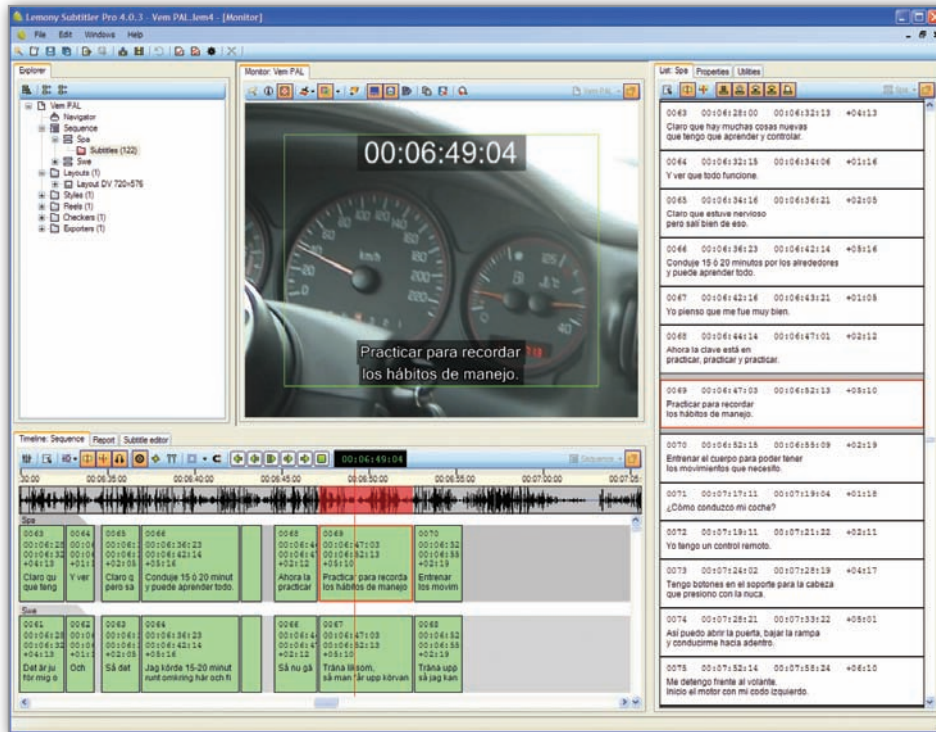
Lemony Subtitler Pro 4.0.3 - Vem PAL.lem4 - [Monitor]

File Edit Windows Help

Explorer

Vem PAL
Navigator
Sequence
Spa
Subtitles (122)
Swe
Layouts (1)
Layout DV 720×576
Styles (1)
Reels (1)
Checkers (1)
Exporters (1)

Monitor: Vem PAL

00:06:49:04

km/h

Practicar para recordar
los hábitos de manejo.

List: Spa Properties Utilities

0063 00:06:28:00 00:06:32:13 +04:13
Claro que hay muchas cosas nuevas que tengo que aprender y controlar.

0064 00:06:32:15 00:06:34:06 +01:16
Y ver que todo funcione.

0065 00:06:34:16 00:06:36:21 +02:05
Claro que estuve nervioso pero salí bien de eso.

0066 00:06:36:23 00:06:42:14 +05:16
Conduje 15 ó 20 minutos por los alrededores y puede aprender todo.

0067 00:06:42:16 00:06:43:21 +01:05
Yo pienso que me fue muy bien.

0068 00:06:44:14 00:06:47:01 +02:12
Ahora la clave está en practicar, practicar y practicar.

0069 00:06:47:03 00:06:52:13 +05:10
Practicar para recordar los hábitos de manejo.

0070 00:06:52:15 00:06:55:09 +02:19
Entrenar el cuerpo para poder tener los movimientos que necesito.

0071 00:07:17:11 00:07:19:04 +01:18
¿Cómo conduzco mi coche?

0072 00:07:19:11 00:07:21:22 +02:11
Yo tengo un control remoto.

0073 00:07:24:02 00:07:28:19 +04:17
Tengo botones en el soporte para la cabeza que presiono con la nuca.

0074 00:07:28:21 00:07:33:22 +05:01
Así puedo abrir la puerta, bajar la rampa y conducirme hacia adentro.

0075 00:07:52:14 00:07:58:24 +06:10
Me detengo frente al volante. Inicio el motor con mi codo izquierdo.

Timeline: Sequence Report Subtitle editor

00:06:49:04

Sequence

30:00 00:06:35:00 00:06:40:00 00:06:45:00 00:06:50:00 00:06:55:00 00:07:00:00 00:07:05

Spa
0063 00:06:28 00:06:32 +04:13 Claro qu que teng
0064 00:06 00:06 +01:1 Y ver
0065 00:06:3 00:06:3 +02:05 Claro q pero sa
0066 00:06:36:23 00:06:42:14 +05:16 Conduje 15 ó 20 minut y puede aprender todo.
0068 00:06:44 00:06:47 +02:12 Ahora la practicar
0069 00:06:47:03 00:06:52:13 +05:10 Practicar para recorda los hábitos de manejo
0070 00:06:52 00:06:55 +02:19 Entrenar los movim

Swe
0061 00:06:28 00:06:32 +04:13 Det är ju för mig o
0062 00:06 00:06 +01:1 Och
0063 00:06:3 00:06:3 +02:05 Så det
0064 00:06:36:23 00:06:42:14 +05:16 Jag körde 15-20 minut runt omkring här och fi
0066 00:06:44 00:06:47 +02:12 Så nu gä
0067 00:06:47:03 00:06:52:13 +05:10 Träna liksom, så man får upp körvan
0068 00:06:52 00:06:55 +02:19 Träna upp så jag kan